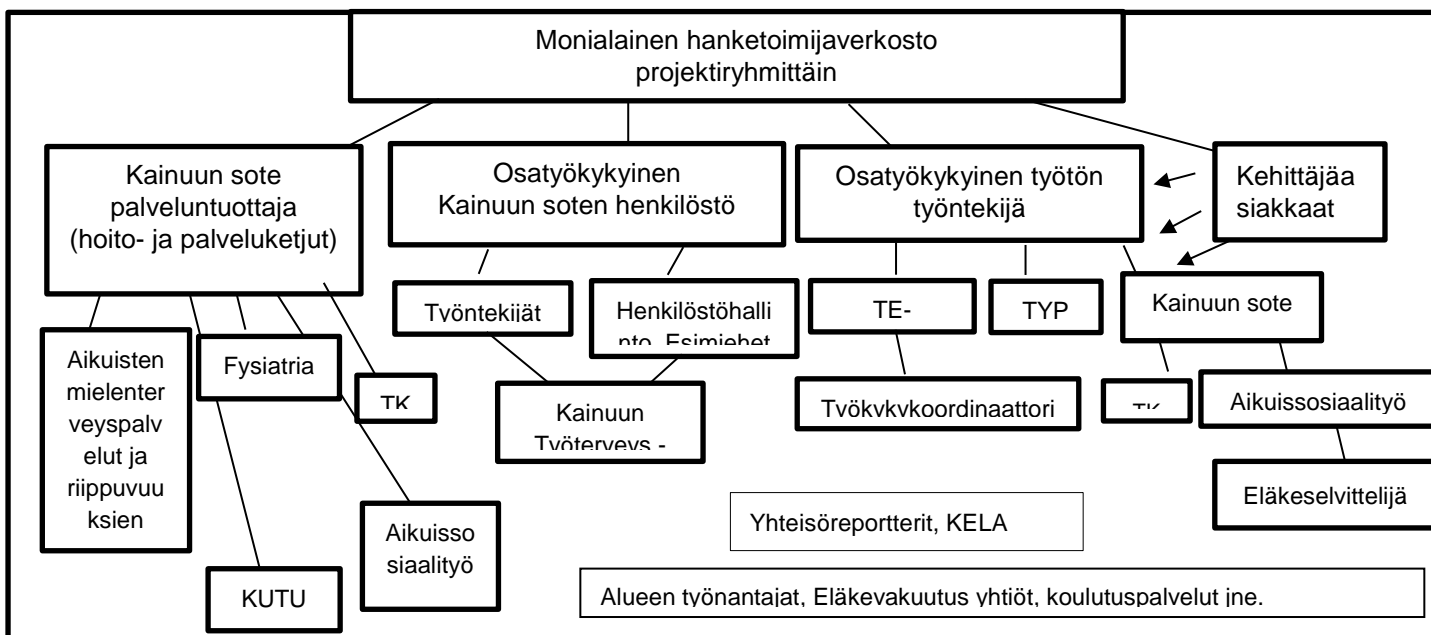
Monialainen hanketoimijaverkosto projektiryhmittäin

Kainuun sote palveluntuottaja (hoito- ja palveluketjut)

Osatyökykyinen Kainuun soten henkilöstö

Osatyökykyinen työtön työntekijä

Kehittäjää siakkaat

Aikuisten mielenterveyspalvelut ja riippuvuuksien

Fysiatria

TK

KUTU

Aikuissosiaalityö

Työntekijät

Henkilöstöhallinto, Esimiehet

Kainuun Työterveys -

TE-

TYP

Työkykykoordinaattori

Kainuun sote

TK

Aikuissosiaalityö

Eläkeselvittelijä

Yhteisöreportterit, KELA

Alueen työnantajat, Eläkevakuutus yhtiöt, koulutuspalvelut jne.